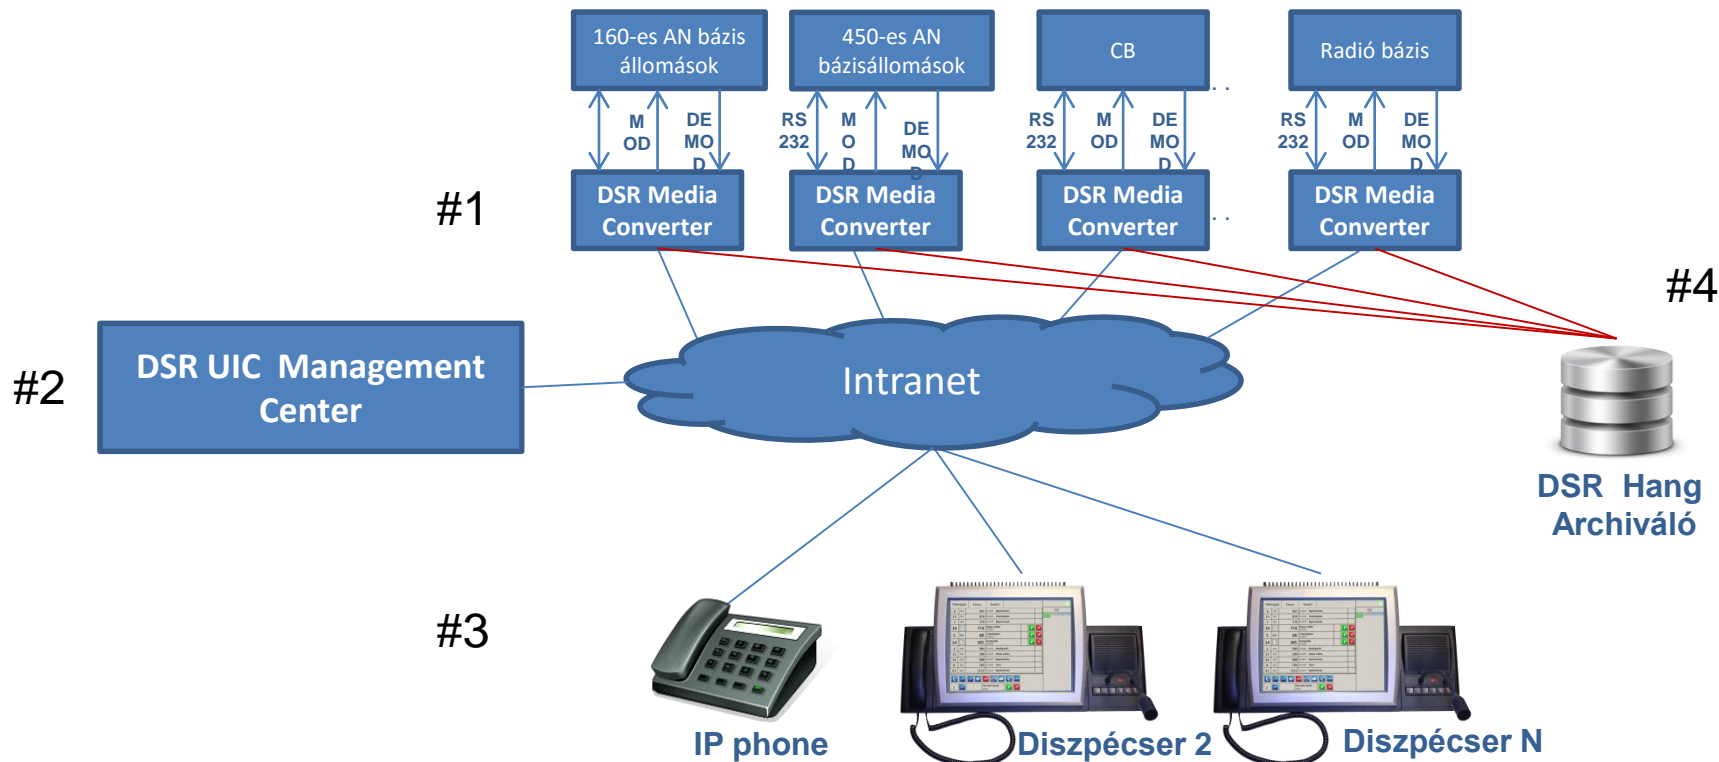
160-es AN bázis állomások

450-es AN bázisállomások

CB

Radió bázis

M OD

DE MO D

RS 232

M O D

DE MO D

RS 232

M OD

DE MO D

RS 232

M OD

DE MO D

#1

DSR Media Converter

DSR Media Converter

DSR Media Converter

DSR Media Converter

#4

#2

DSR UIC Management Center

Intranet

DSR Hang Archiváló

#3

IP phone

Diszpécser 2

Diszpécser N